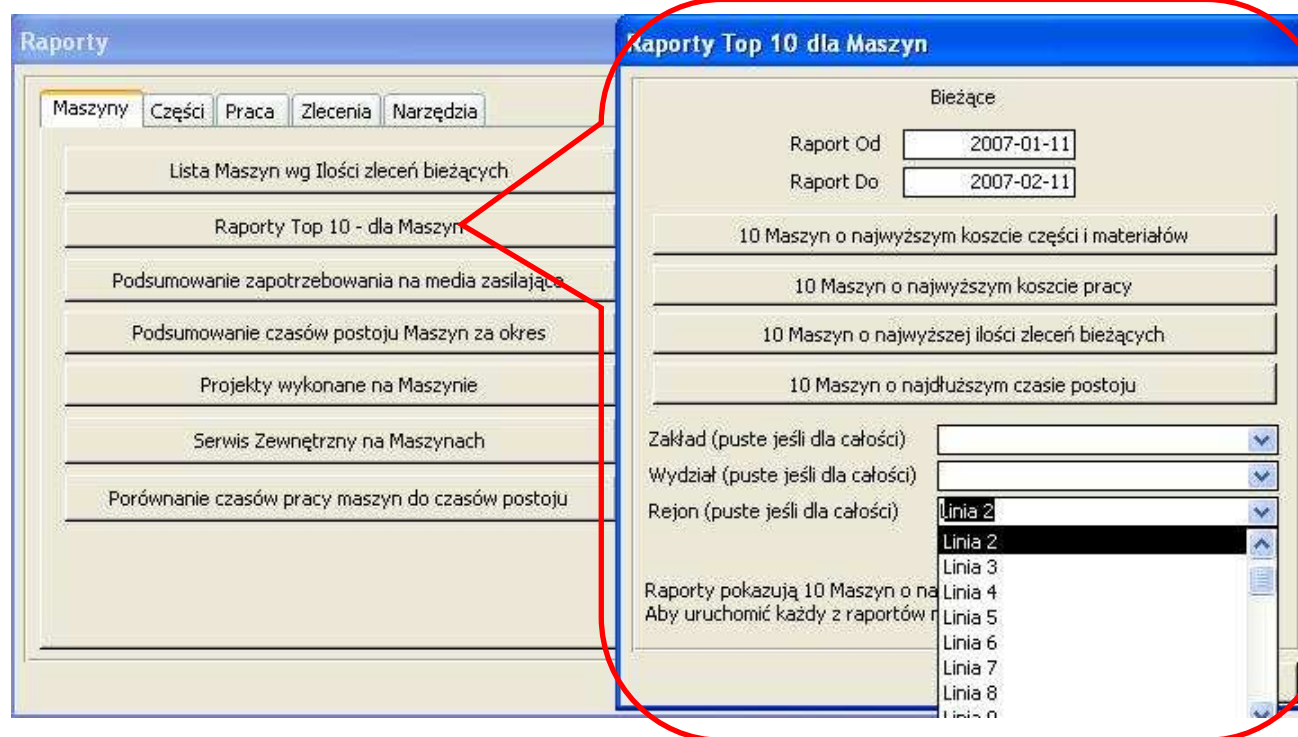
Raporty

Maszyny | Części | Praca | Zlecenia | Narzędzia

Lista Maszyn wg Ilości zleceń bieżących

Raporty Top 10 - dla Maszyn

Podsumowanie zapotrzebowania na media zasilające

Podsumowanie czasów postoju Maszyn za okres

Projekty wykonane na Maszynie

Serwis Zewnętrzny na Maszynach

Porównanie czasów pracy maszyn do czasów postoju

Raporty Top 10 dla Maszyn

Bieżące

Raport Od 2007-01-11

Raport Do 2007-02-11

10 Maszyn o najwyższym koszcie części i materiałów

10 Maszyn o najwyższym koszcie pracy

10 Maszyn o najwyższej ilości zleceń bieżących

10 Maszyn o najdłuższym czasie postoju

Zakład (puste jeśli dla całości)

Wydział (puste jeśli dla całości)

Rejon (puste jeśli dla całości) Linia 2

Linia 2
Linia 3
Linia 4
Linia 5
Linia 6
Linia 7
Linia 8
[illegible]

Raporty pokazują 10 Maszyn o na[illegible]
Aby uruchomić każdy z raportów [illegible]